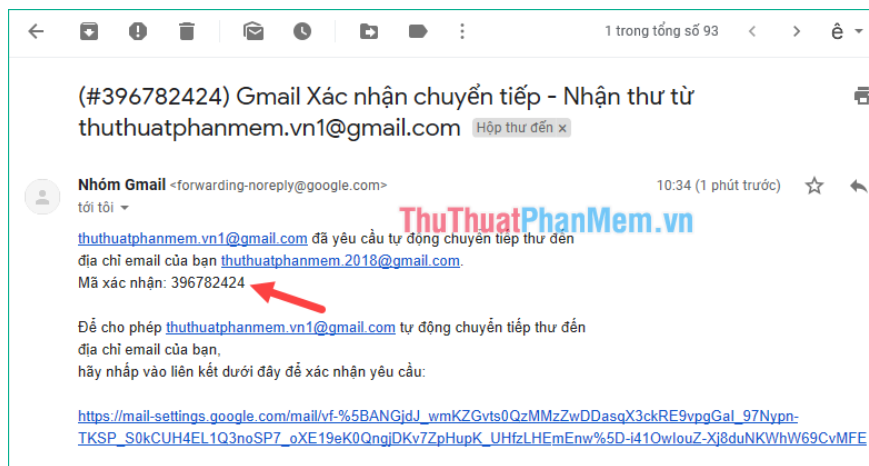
1 trong tổng số 93

ê

(#396782424) Gmail Xác nhận chuyển tiếp - Nhận thư từ thuthuatphanmem.vn1@gmail.com Hộp thư đến ×

Nhóm Gmail <forwarding-noreply@google.com>
tới tôi

10:34 (1 phút trước)

ThuThuatPhanMem.vn

thuthuatphanmem.vn1@gmail.com đã yêu cầu tự động chuyển tiếp thư đến địa chỉ email của bạn thuthuatphanmem.2018@gmail.com.
Mã xác nhận: 396782424

Để cho phép thuthuatphanmem.vn1@gmail.com tự động chuyển tiếp thư đến địa chỉ email của bạn,
hãy nhấp vào liên kết dưới đây để xác nhận yêu cầu:

https://mail-settings.google.com/mail/vf-%5BANGjdJ_wmKZGvts0QzMMzZwDDasqX3ckRE9vpgGal_97Nypn-TKSP_S0kCUH4EL1Q3noSP7_oXE19eK0QngjDKv7ZpHupK_UHfzLHEmEnw%5D-i41OwlouZ-Xj8duNKWhW69CvMFE